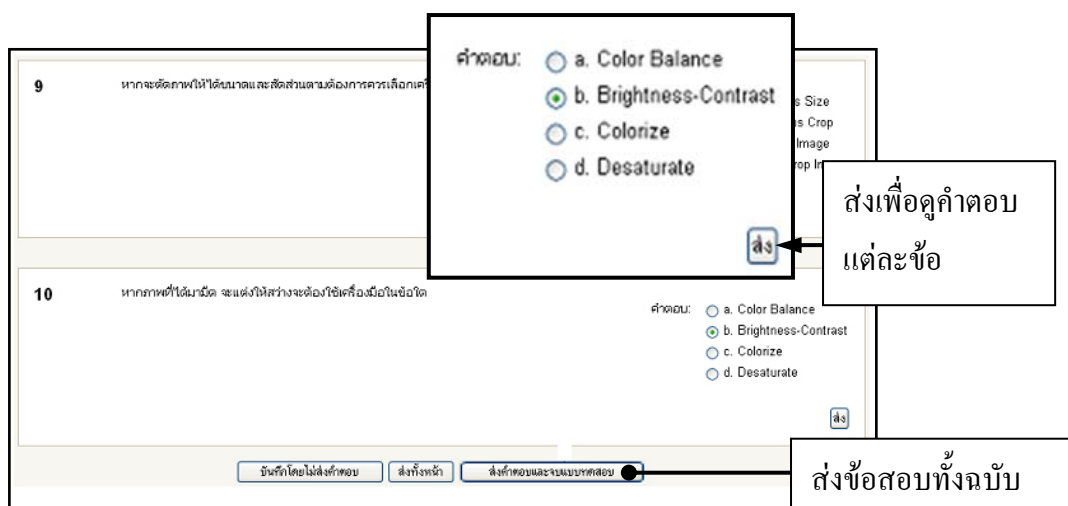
9

หากจะตัดภาพให้ได้ขนาดและสัดส่วนตามต้องการควรเลือกเค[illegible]

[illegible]s Size
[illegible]s Crop
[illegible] Image
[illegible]rop In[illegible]

คำตอบ:
a. Color Balance
b. Brightness-Contrast
c. Colorize
d. Desaturate

ส่ง

ส่งเพื่อดูคำตอบแต่ละข้อ

10

หากภาพที่ได้มามืด จะแต่งให้สว่างจะต้องใช้เครื่องมือในข้อใด

คำตอบ:
a. Color Balance
b. Brightness-Contrast
c. Colorize
d. Desaturate

ส่ง

บันทึกโดยไม่ส่งคำตอบ

ส่งทั้งหน้า

ส่งคำตอบและจบแบบทดสอบ

ส่งข้อสอบทั้งฉบับ